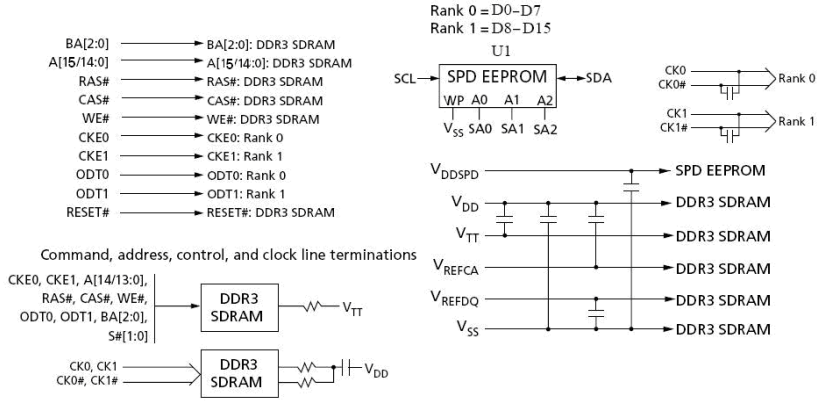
Rank 0 = D0–D7
Rank 1 = D8–D15

BA[2:0] → BA[2:0]: DDR3 SDRAM
A[15/14:0] → A[15/14:0]: DDR3 SDRAM
RAS# → RAS#: DDR3 SDRAM
CAS# → CAS#: DDR3 SDRAM
WE# → WE#: DDR3 SDRAM
CKE0 → CKE0: Rank 0
CKE1 → CKE1: Rank 1
ODT0 → ODT0: Rank 0
ODT1 → ODT1: Rank 1
RESET# → RESET#: DDR3 SDRAM

U1
SCL
SPD EEPROM
SDA
WP A0 A1 A2
$V_{SS}$ SA0 SA1 SA2

CK0
CK0#
Rank 0
CK1
CK1#
Rank 1

$V_{DDSPD}$ SPD EEPROM
$V_{DD}$ DDR3 SDRAM
$V_{TT}$ DDR3 SDRAM
$V_{REFCA}$ DDR3 SDRAM
$V_{REFDQ}$ DDR3 SDRAM
$V_{SS}$ DDR3 SDRAM

Command, address, control, and clock line terminations

CKE0, CKE1, A[14/13:0], RAS#, CAS#, WE#, ODT0, ODT1, BA[2:0], S#[1:0]
DDR3 SDRAM
$V_{TT}$

CK0, CK1
CK0#, CK1#
DDR3 SDRAM
$V_{DD}$